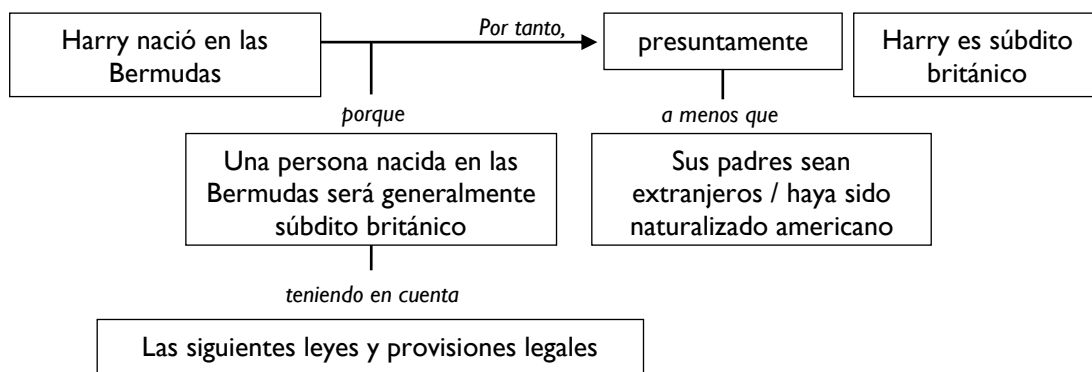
Harry nació en las Bermudas

Por tanto,

presuntamente

Harry es súbdito británico

porque

a menos que

Una persona nacida en las Bermudas será generalmente súbdito británico

Sus padres sean extranjeros / haya sido naturalizado americano

teniendo en cuenta

Las siguientes leyes y provisiones legales